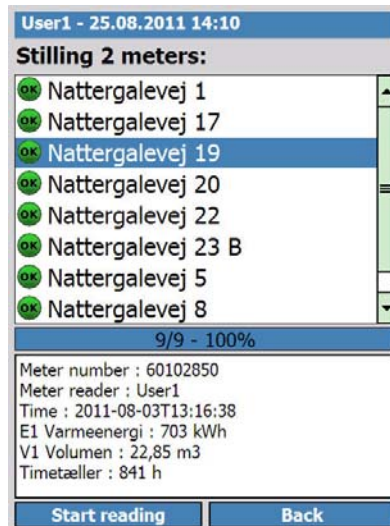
User1 - 25.08.2011 14:10

Stilling 2 meters:

OK Nattergalevej 1
OK Nattergalevej 17
OK Nattergalevej 19
OK Nattergalevej 20
OK Nattergalevej 22
OK Nattergalevej 23 B
OK Nattergalevej 5
OK Nattergalevej 8

9/9 - 100%

Meter number : 60102850
Meter reader : User1
Time : 2011-08-03T13:16:38
E1 Varmeenergi : 703 kWh
V1 Volumen : 22,85 m3
Timetæller : 841 h

Start reading

Back